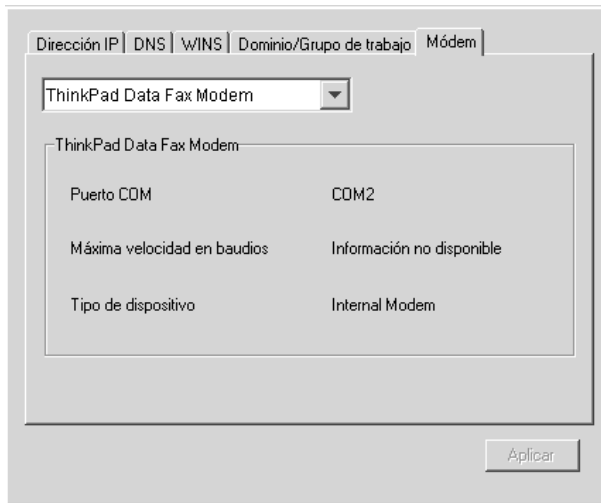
Dirección IP | DNS | WINS | Dominio/Grupo de trabajo | Módem

ThinkPad Data Fax Modem

ThinkPad Data Fax Modem

| | |
|---|---|
| Puerto COM | COM2 |
| Máxima velocidad en baudios | Información no disponible |
| Tipo de dispositivo | Internal Modem |

Aplicar